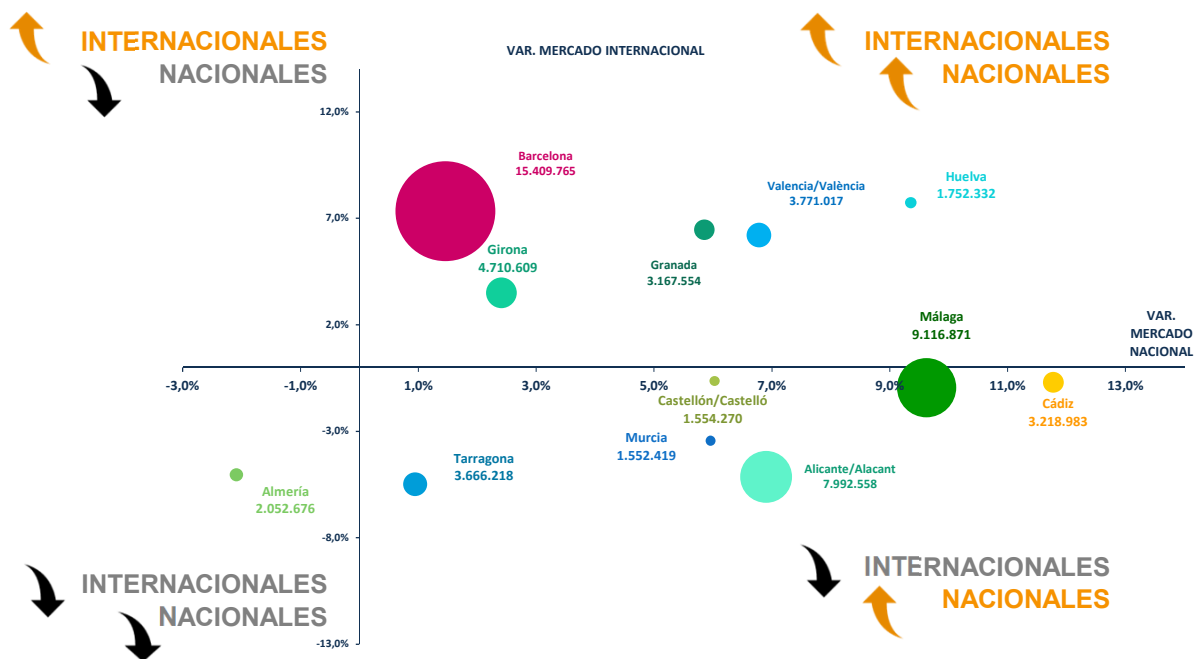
INTERNACIONALES
NACIONALES

VAR. MERCADO INTERNACIONAL

INTERNACIONALES
NACIONALES

12,0%
7,0%
2,0%
-3,0%
-8,0%
-13,0%

-3,0%
-1,0%
1,0%
3,0%
5,0%
7,0%
9,0%
11,0%
13,0%

VAR. MERCADO NACIONAL

Barcelona
15.409.765

Valencia/València
3.771.017

Huelva
1.752.332

Girona
4.710.609

Granada
3.167.554

Málaga
9.116.871

Castellón/Castelló
1.554.270

Cádiz
3.218.983

Murcia
1.552.419

Tarragona
3.666.218

Alicante/Alacant
7.992.558

Almería
2.052.676

INTERNACIONALES
NACIONALES

INTERNACIONALES
NACIONALES